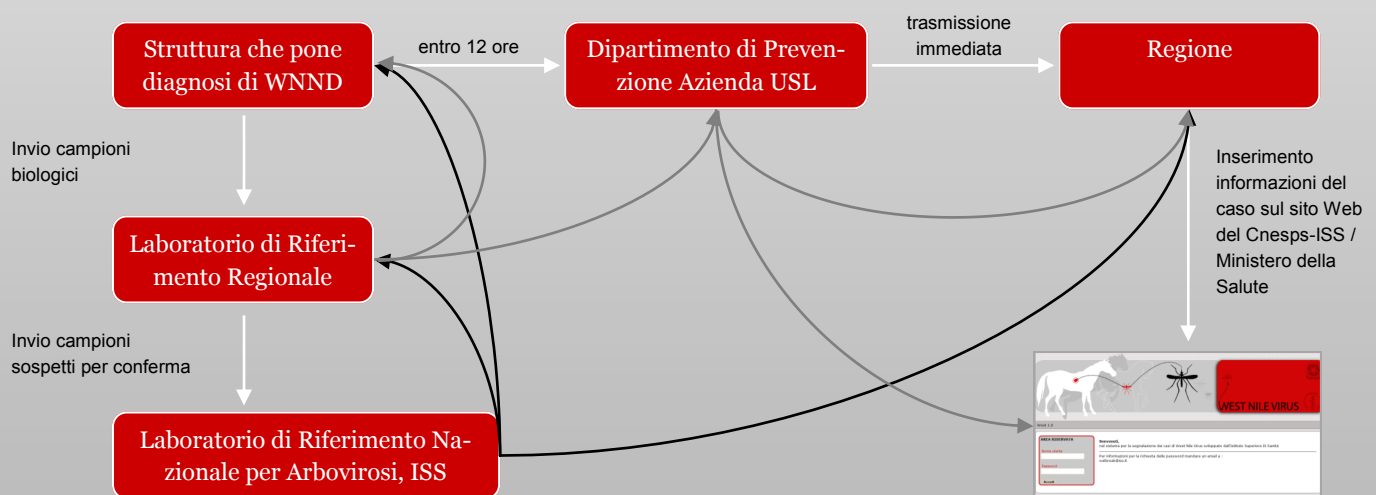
Struttura che pone diagnosi di WNND

entro 12 ore

Dipartimento di Prevenzione Azienda USL

trasmissione immediata

Regione

Invio campioni biologici

Laboratorio di Riferimento Regionale

Inserimento informazioni del caso sul sito Web del Cnesps-ISS / Ministero della Salute

Invio campioni sospetti per conferma

Laboratorio di Riferimento Nazionale per Arbovirosi, ISS

WEST NILE VIRUS

AREA RISERVATA

Benvenuti,

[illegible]